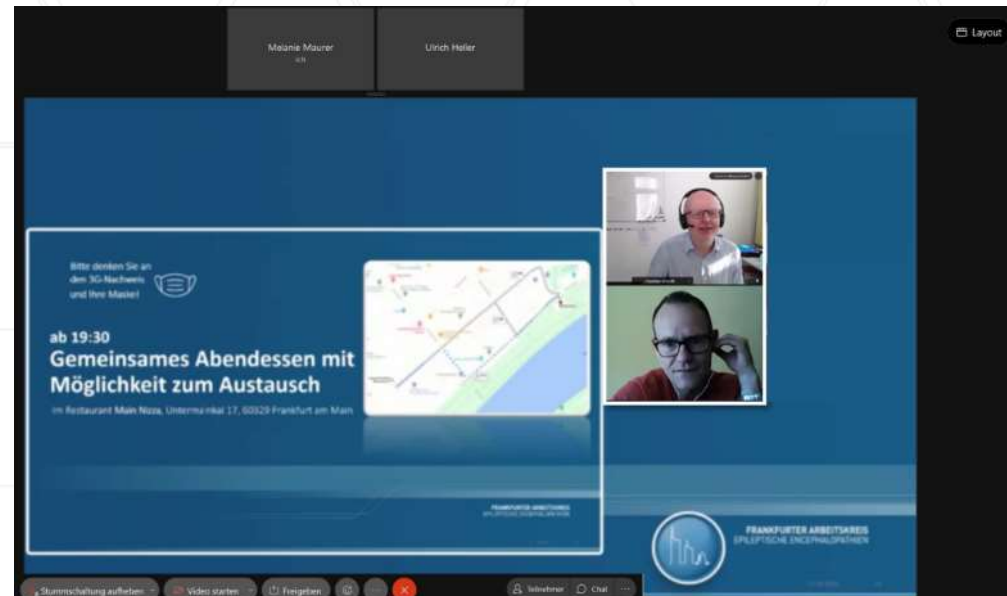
Melanie Maurer

Ulrich Heller

Layout

Bitte denken Sie an den 3G-Nachweis und Ihre Maske!

ab 19:30
Gemeinsames Abendessen mit Möglichkeit zum Austausch

im Restaurant Main Nizza, Untermainkai 17, 60329 Frankfurt am Main

FRANKFURTER ARBEITSKREIS
EPILEPTISCHE ENCEPHALOPATHIEN

Stummschaltung aufheben

Video starten

Freigeben

Teilnehmer

Chat